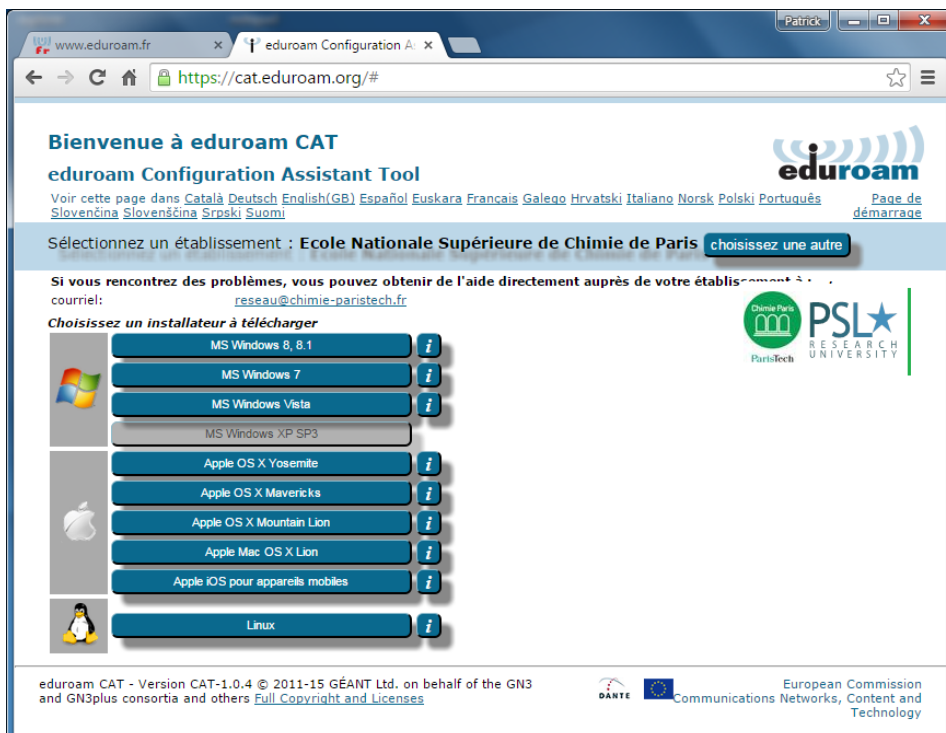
Patrick

www.eduroam.fr ×

eduroam Configuration A ×

https://cat.eduroam.org/#

Bienvenue à eduroam CAT

eduroam Configuration Assistant Tool

eduroam

Voir cette page dans Català Deutsch English(GB) Español Euskara Français Galego Hrvatski Italiano Norsk Polski Português Slovenčina Slovenščina Srpski Suomi

Page de démarrage

Sélectionnez un établissement : Ecole Nationale Supérieure de Chimie de Paris choisissez une autre

Si vous rencontrez des problèmes, vous pouvez obtenir de l'aide directement auprès de votre établissement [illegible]

courriel: reseau@chimie-paristech.fr

Chimie Paris ParisTech

PSL RESEARCH UNIVERSITY

Choisissez un installateur à télécharger

MS Windows 8, 8.1 i

MS Windows 7 i

MS Windows Vista i

MS Windows XP SP3

Apple OS X Yosemite i

Apple OS X Mavericks i

Apple OS X Mountain Lion i

Apple Mac OS X Lion i

Apple iOS pour appareils mobiles i

Linux i

eduroam CAT - Version CAT-1.0.4 © 2011-15 GÉANT Ltd. on behalf of the GN3 and GN3plus consortia and others Full Copyright and Licenses

DANTE

European Commission Communications Networks, Content and Technology